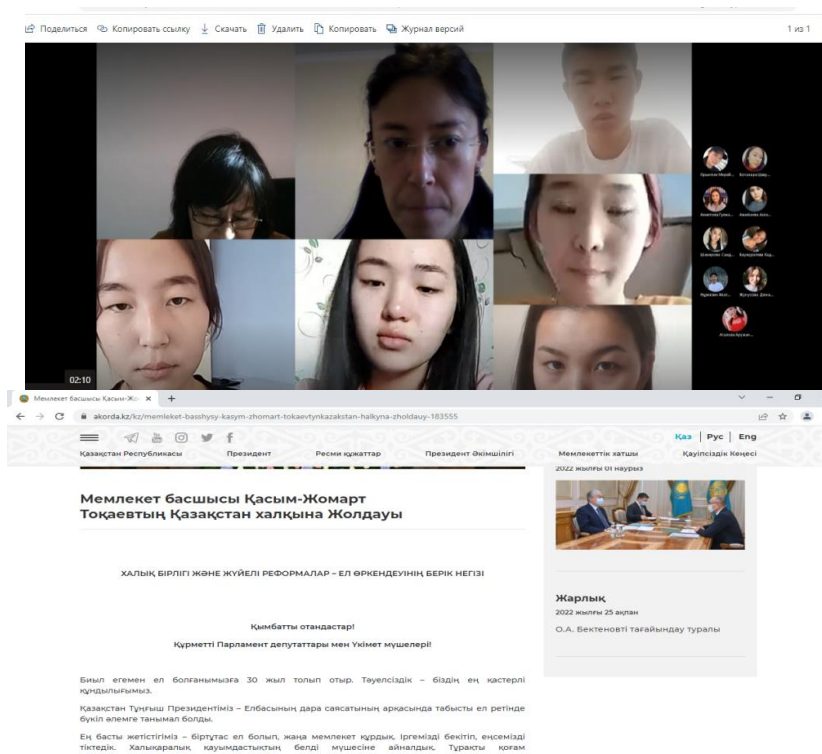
Поделиться Копировать ссылку Скачать Удалить Копировать Журнал версий 1 из 1

02:10

Мемлекет басшысы Қасым-Жо ×

akorda.kz/kz/memleket-basshysy-kasym-zhomart-tokaevtynkazakstan-halkyna-zholdauy-183555

Қаз | Рус | Eng

Қазақстан Республикасы Президент Ресми құжаттар Президент Әкімшілігі Мемлекеттік хатшы Қауіпсіздік Кеңесі

2022 жылғы 01 наурыз

Мемлекет басшысы Қасым-Жомарт Тоқаевтың Қазақстан халқына Жолдауы

ХАЛЫҚ БІРЛІГІ ЖӘНЕ ЖҮЙЕЛІ РЕФОРМАЛАР – ЕЛ ӨРКЕНДЕУІНІҢ БЕРІК НЕГІЗІ

Қымбатты отандастар!

Құрметті Парламент депутаттары мен Үкімет мүшелері!

Биыл егемен ел болғанымызға 30 жыл толып отыр. Тәуелсіздік – біздің ең қастерлі құндылығымыз.

Қазақстан Тұңғыш Президентіміз – Елбасының дара саясатының арқасында табысты ел ретінде бүкіл әлемге танымал болды.

Ең басты жетістігіміз – біртұтас ел болып, жаңа мемлекет құрдық. Іргемізді бекітіп, еңсемізді тіктедік. Халықаралық қауымдастықтың беделді мүшесіне айналдық. Тұрақты қоғам

Жарлық
2022 жылғы 25 ақпан
О.А. Бектеновті тағайындау туралы